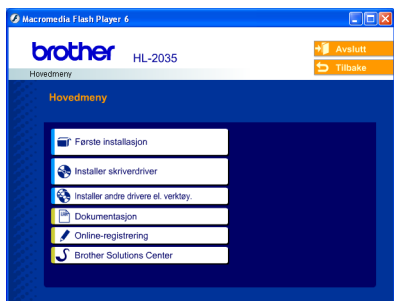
Macromedia Flash Player 6

brother HL-2035

Hovedmeny

Avslutt
Tilbake

Hovedmeny

Første installasjon
Installer skriverdriver
Installer andre drivere el. verktøy.
Dokumentasjon
Online-registrering
Brother Solutions Center